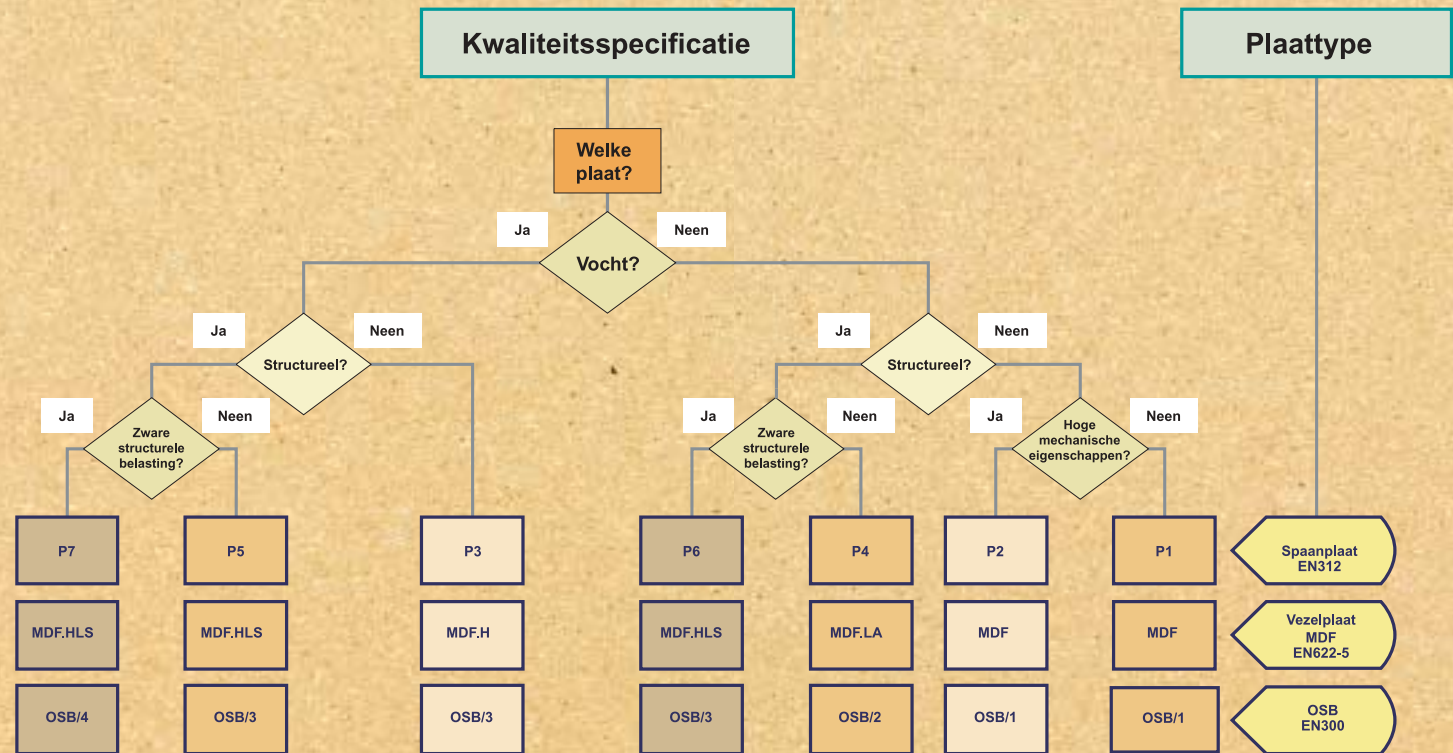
Kwaliteitsspecificatie

Plaattype

Welke plaat?

Ja

Neen

Vocht?

Ja

Neen

Structureel?

Ja

Neen

Structureel?

Ja

Neen

Zware structurele belasting?

Ja

Neen

Zware structurele belasting?

Ja

Neen

Hoge mechanische eigenschappen?

| P7 | P5 | P3 | P6 | P4 | P2 | P1 | Spaanplaat EN312 |
|---|---|---|---|---|---|---|---|
| MDF.HLS | MDF.HLS | MDF.H | MDF.HLS | MDF.LA | MDF | MDF | Vezelplaat MDF EN622-5 |
| OSB/4 | OSB/3 | OSB/3 | OSB/3 | OSB/2 | OSB/1 | OSB/1 | OSB EN300 |